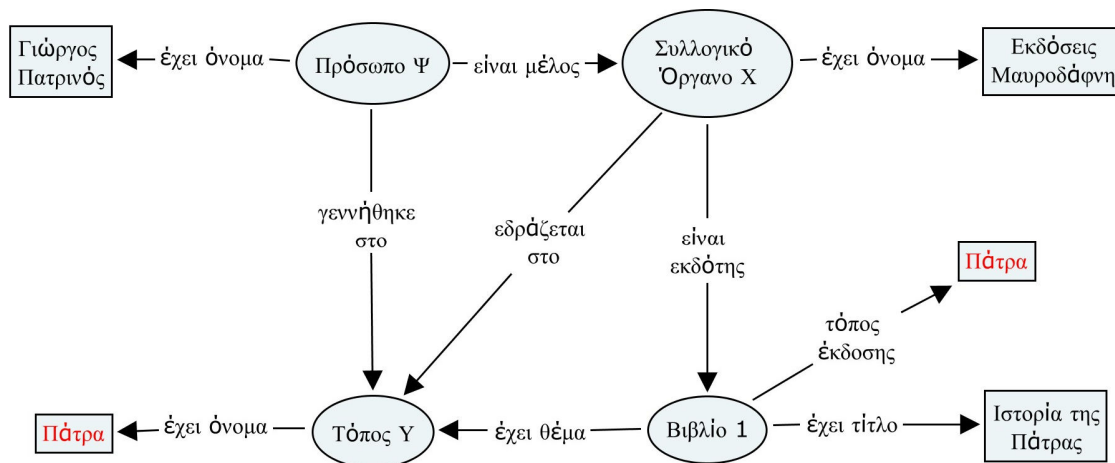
Γιώργος Πατρινός

έχει όνομα

Πρόσωπο Ψ

είναι μέλος

Συλλογικό Όργανο Χ

έχει όνομα

Εκδόσεις Μαυροδάφνη

γεννήθηκε στο

εδράζεται στο

είναι εκδότης

Πάτρα

τόπος έκδοσης

Πάτρα

έχει όνομα

Τόπος Υ

έχει θέμα

Βιβλίο 1

έχει τίτλο

Ιστορία της Πάτρας